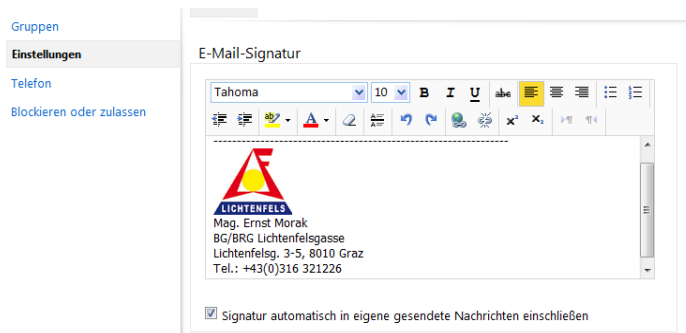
Gruppen
Einstellungen
Telefon
Blockieren oder zulassen

E-Mail-Signatur

Tahoma 10

-------------------------------------------------------------------------

LICHTENFELS
Mag. Ernst Morak
BG/BRG Lichtenfelsgasse
Lichtenfelsg. 3-5, 8010 Graz
Tel.: +43(0)316 321226

Signatur automatisch in eigene gesendete Nachrichten einschließen